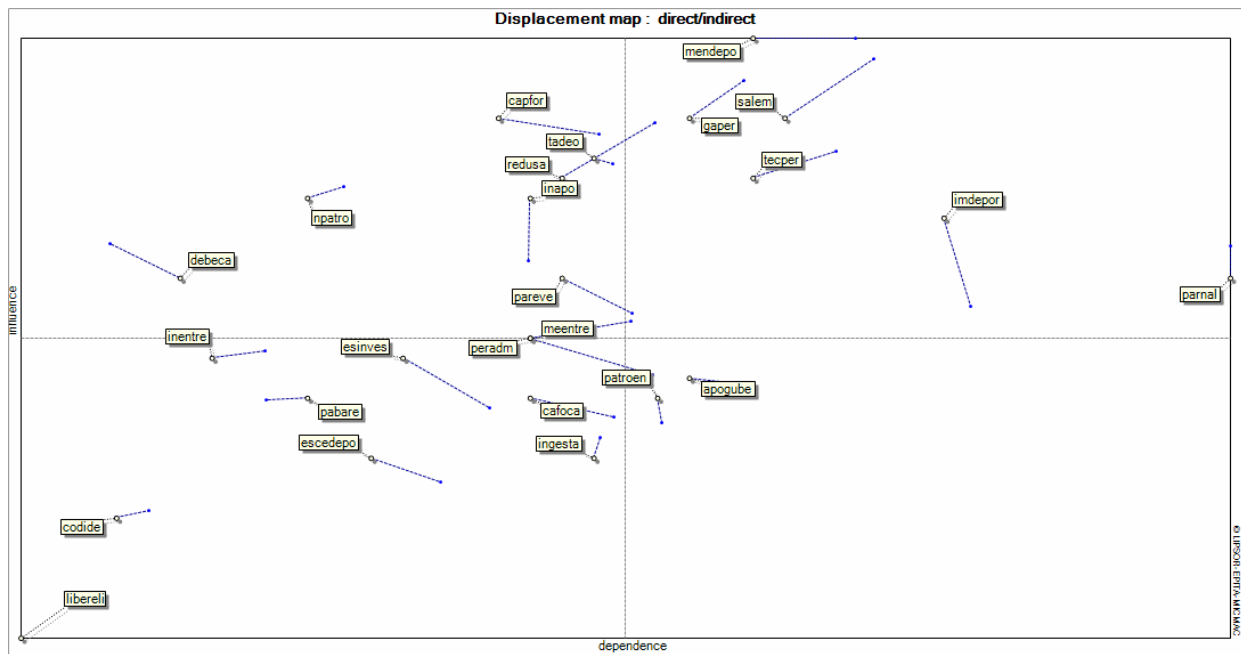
Displacement map : direct/indirect

mendepo
capfor
salem
gaper
tadeo
redusa
tecper
inapo
npatro
imdepor
debeca
parnal
pareve
meentre
inentre
esinves
peradm
patroen
apogube
pabare
cafoca
escedepo
ingesta
codide
libereli

influence
dependence
© LIPSOR-EPITA-MICMAC